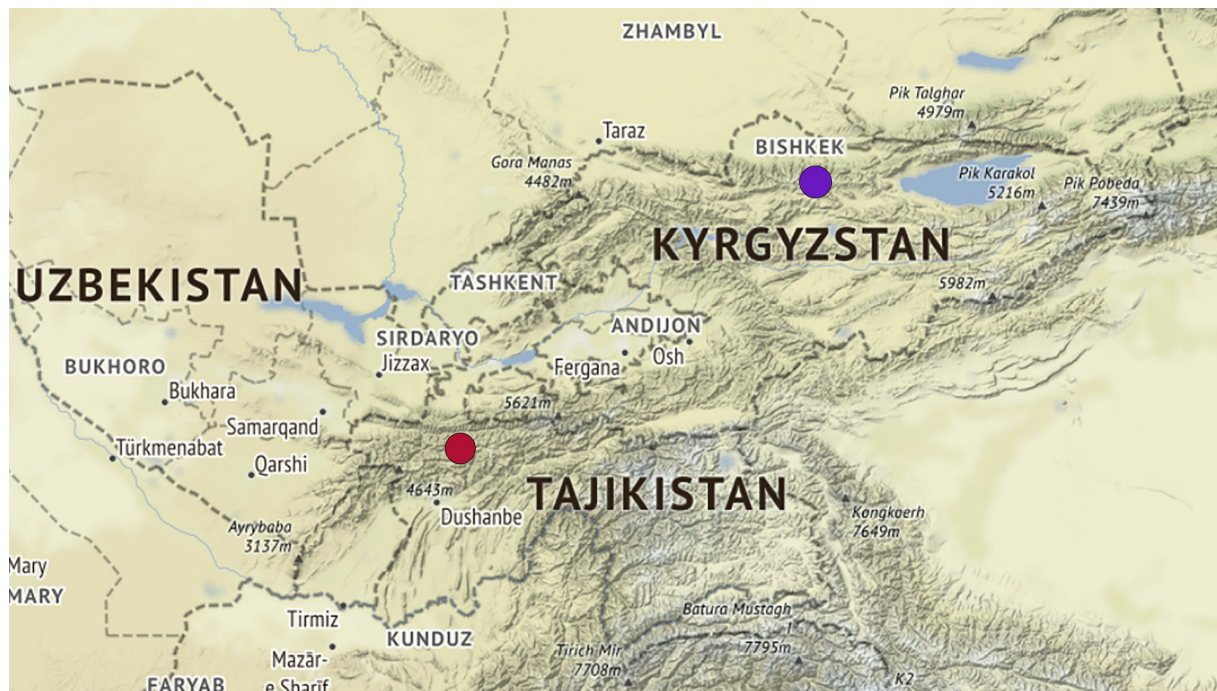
ZHAMBYL

Pik Talghar
4979m

Taraz

BISHKEK

Gora Manas
4482m

Pik Karakol
5216m

Pik Pobeda
7439m

KYRGYZSTAN

UZBEKISTAN

TASHKENT

5982m

SIRDARYO

ANDIJON

Jizzax

Fergana

Osh

BUKHORO

Bukhara

5621m

Samarqand

Türkmenabat

Qarshi

TAJIKISTAN

4643m

Dushanbe

Kongkoerh
7649m

Ayrybaba
3137m

Mary

MARY

Tirmiz

Batura Mustagh

KUNDUZ

Tirich Mir
7708m

7795m

Mazār-
e Sharif

FARYAB

K2